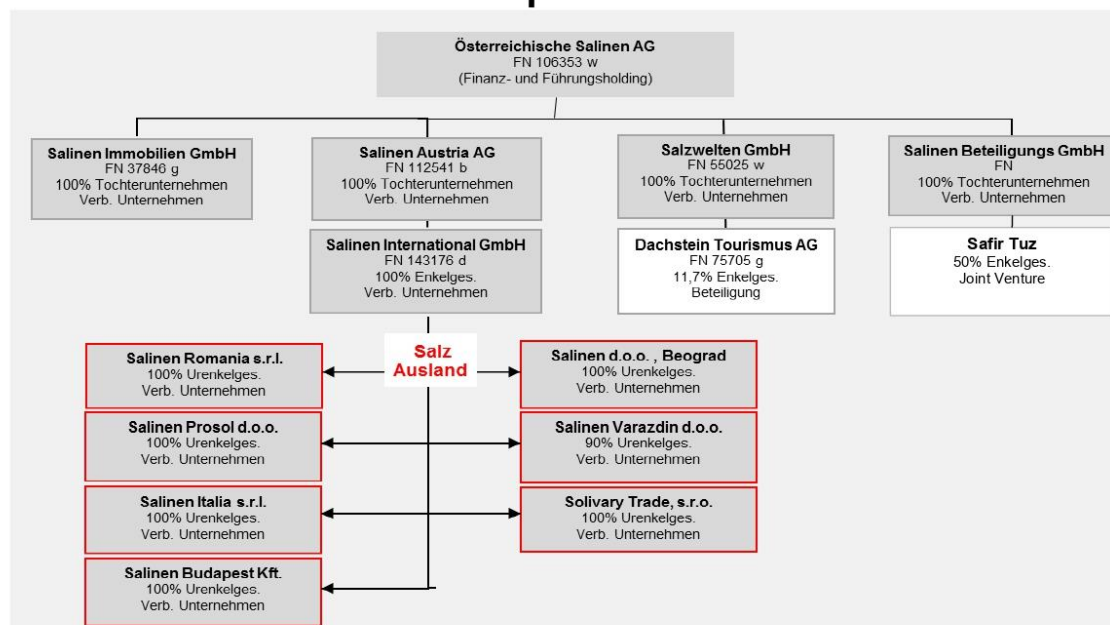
Österreichische Salinen AG
FN 106353 w
(Finanz- und Führungsholding)

Salinen Immobilien GmbH
FN 37846 g
100% Tochterunternehmen
Verb. Unternehmen

Salinen Austria AG
FN 112541 b
100% Tochterunternehmen
Verb. Unternehmen

Salinen International GmbH
FN 143176 d
100% Enkelges.
Verb. Unternehmen

Salzwelten GmbH
FN 55025 w
100% Tochterunternehmen
Verb. Unternehmen

Dachstein Tourismus AG
FN 75705 g
11,7% Enkelges.
Beteiligung

Salinen Beteiligungs GmbH
FN
100% Tochterunternehmen
Verb. Unternehmen

Safir Tuz
50% Enkelges.
Joint Venture

Salz
Ausland

Salinen Romania s.r.l.
100% Urenkelges.
Verb. Unternehmen

Salinen d.o.o. , Beograd
100% Urenkelges.
Verb. Unternehmen

Salinen Prosol d.o.o.
100% Urenkelges.
Verb. Unternehmen

Salinen Varazdin d.o.o.
90% Urenkelges.
Verb. Unternehmen

Salinen Italia s.r.l.
100% Urenkelges.
Verb. Unternehmen

Solivary Trade, s.r.o.
100% Urenkelges.
Verb. Unternehmen

Salinen Budapest Kft.
100% Urenkelges.
Verb. Unternehmen